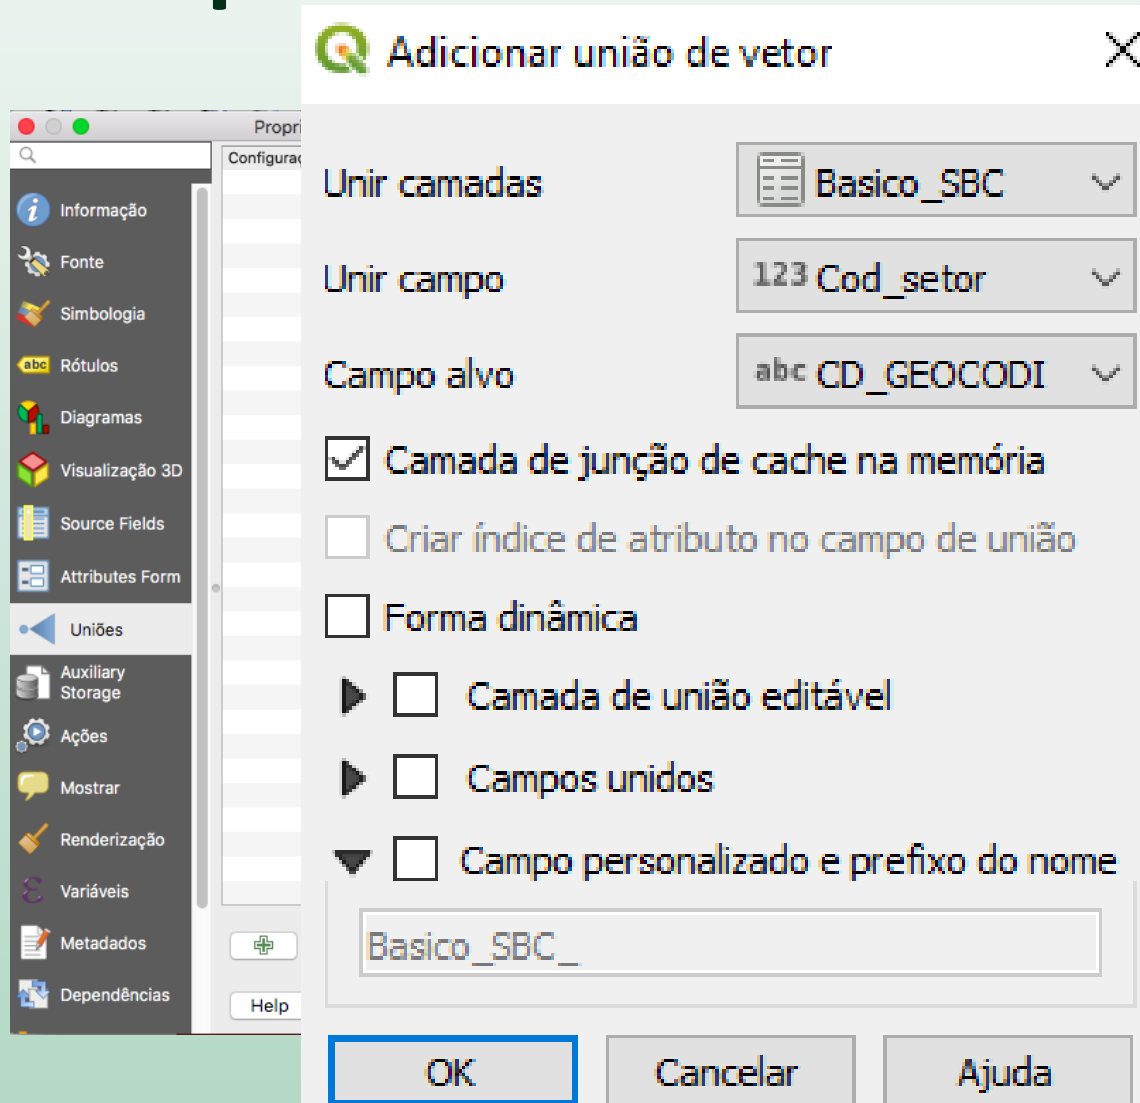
Propri

Configura

Informação
Fonte
Simbologia
abc Rótulos
Diagramas
Visualização 3D
Source Fields
Attributes Form
Uniões
Auxiliary Storage
Ações
Mostrar
Renderização
Variáveis
Metadados
Dependências

Help

Adicionar união de vetor

Unir camadas
Basico_SBC

Unir campo
123 Cod_setor

Campo alvo
abc CD_GEOCODI

Camada de junção de cache na memória

Criar índice de atributo no campo de união

Forma dinâmica

Camada de união editável

Campos unidos

Campo personalizado e prefixo do nome

Basico_SBC_

OK
Cancelar
Ajuda